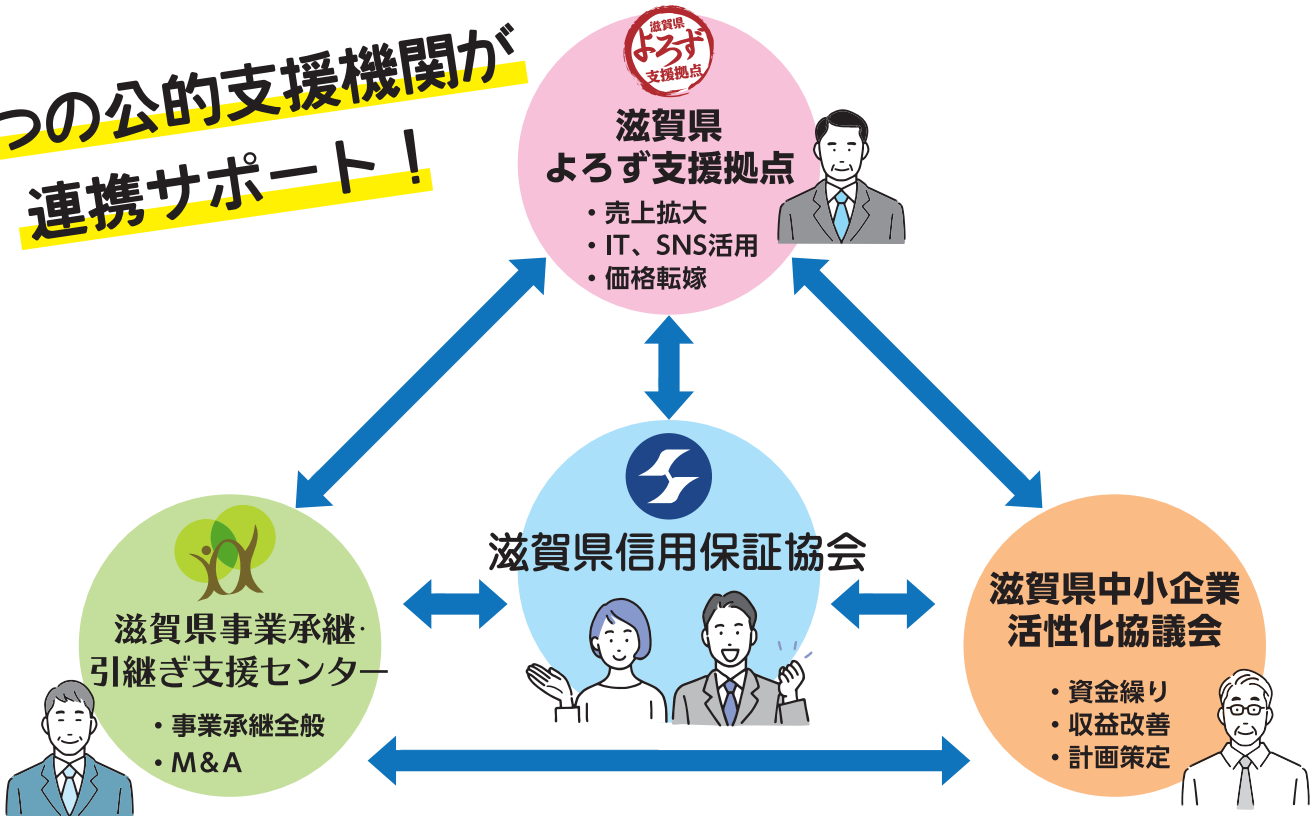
つの公的支援機関が
連携サポート！

滋賀県
よろず
支援拠点

滋賀県
よろず支援拠点
・売上拡大
・IT、SNS活用
・価格転嫁

滋賀県信用保証協会

滋賀県事業承継・
引継ぎ支援センター
・事業承継全般
・M&A

滋賀県中小企業
活性化協議会
・資金繰り
・収益改善
・計画策定